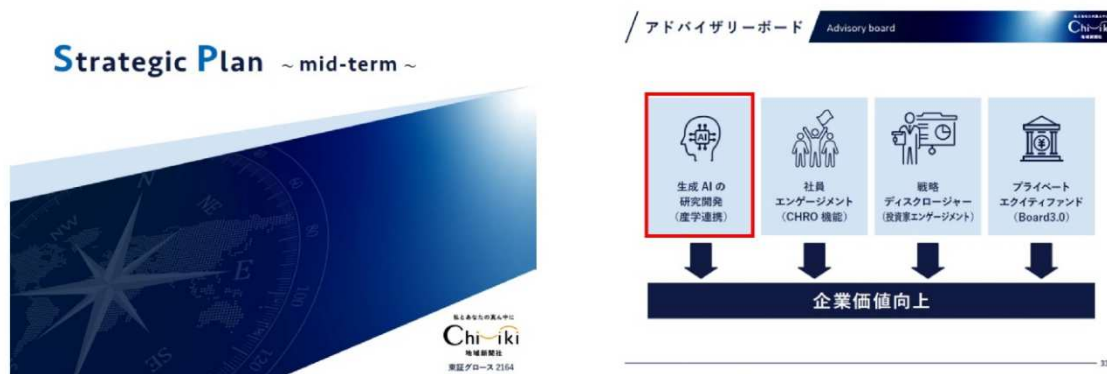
Strategic Plan ~ mid-term ~

NW
NE
E
SE
120
150

私とあなたの真ん中に
Chi~iki
地域新聞社
東証グロース 2164

アドバイザリーボード Advisory board

Chi~iki

AI

生成 AI の
研究開発
(産学連携)

社員
エンゲージメント
(CHRO 機能)

戦略
ディスクロージャー
(投資家エンゲージメント)

¥

プライベート
エクイティファンド
(Board3.0)

企業価値向上

37